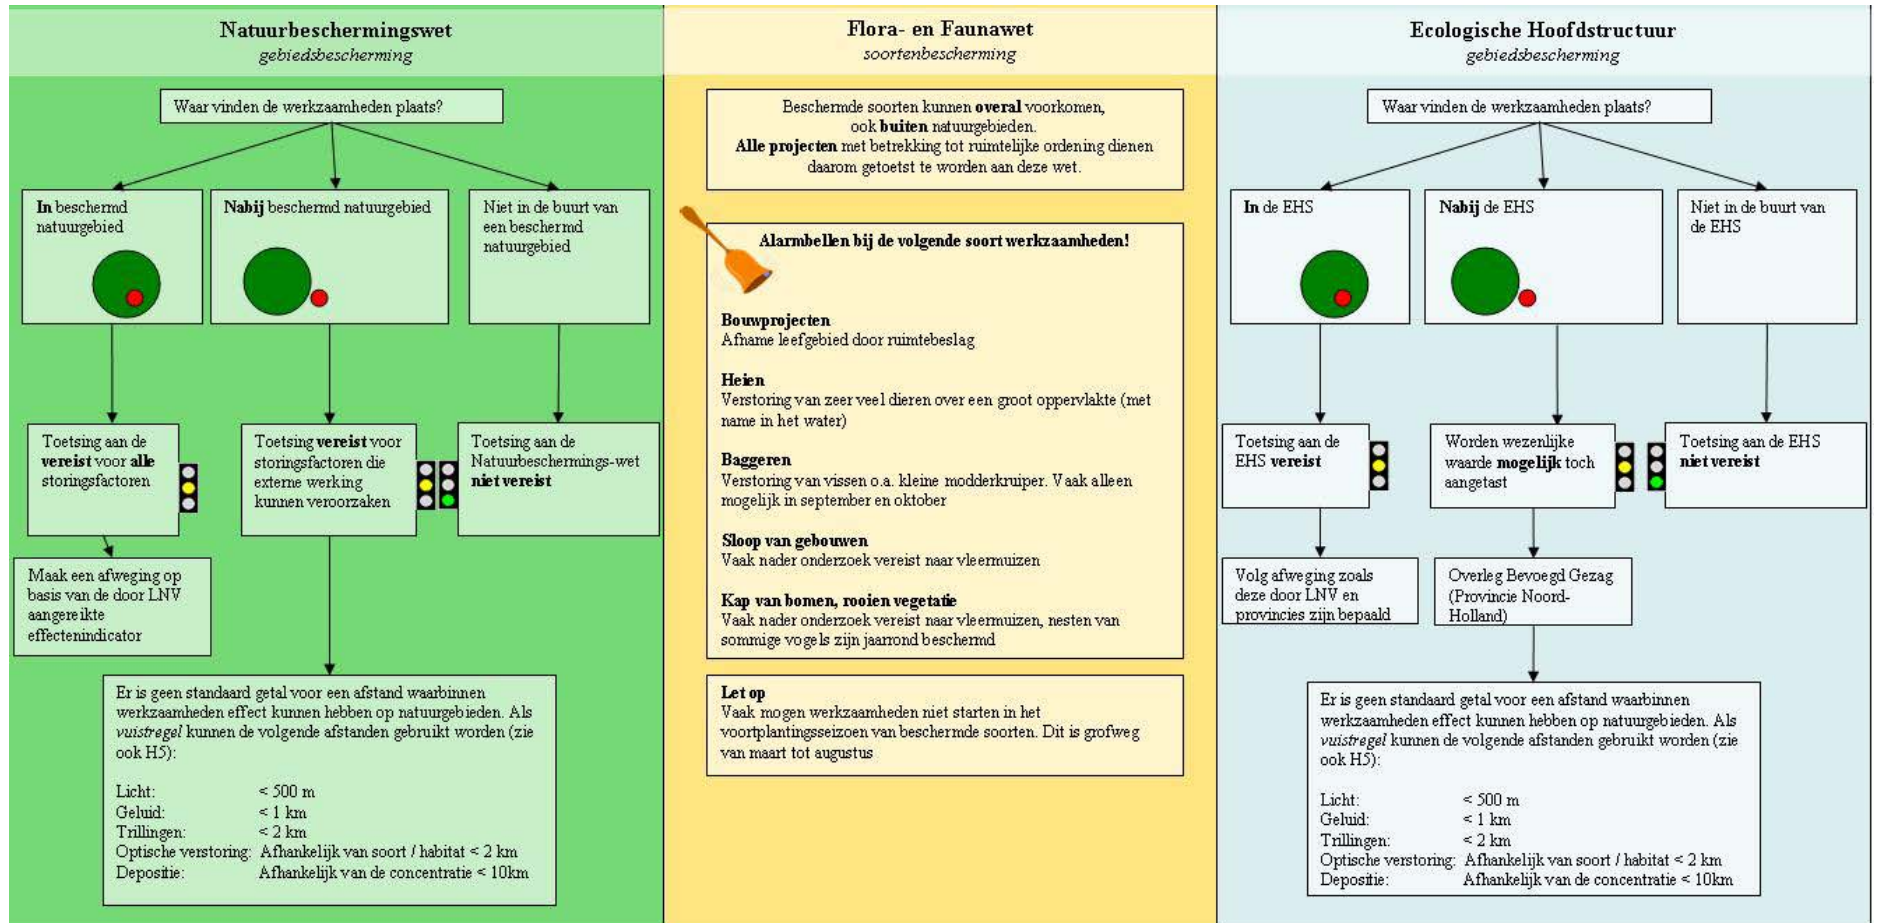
**Natuurbeschermingswet**
*gebiedsbescherming*

Waar vinden de werkzaamheden plaats?

**In** beschermd natuurgebied

**Nabij** beschermd natuurgebied

Niet in de buurt van een beschermd natuurgebied

Toetsing aan de **vereist** voor **alle** storingsfactoren

Toetsing **vereist** voor storingsfactoren die externe werking kunnen veroorzaken

Toetsing aan de Natuurbeschermings-wet **niet vereist**

Maak een afweging op basis van de door LNV aangereikte effectenindicator

Er is geen standaard getal voor een afstand waarbinnen werkzaamheden effect kunnen hebben op natuurgebieden. Als *vuistregel* kunnen de volgende afstanden gebruikt worden (zie ook H5):

| | |
|---|---|
| Licht: | < 500 m |
| Geluid: | < 1 km |
| Trillingen: | < 2 km |
| Optische verstoring: | Afhankelijk van soort / habitat < 2 km |
| Depositie: | Afhankelijk van de concentratie < 10km |

**Flora- en Faunawet**
*soortenbescherming*

Beschermde soorten kunnen **overal** voorkomen, ook **buiten** natuurgebieden. **Alle projecten** met betrekking tot ruimtelijke ordening dienen daarom getoetst te worden aan deze wet.

**Alarmbellen bij de volgende soort werkzaamheden!**

**Bouwprojecten**
Afname leefgebied door ruimtebeslag

**Heien**
Verstoring van zeer veel dieren over een groot oppervlakte (met name in het water)

**Baggeren**
Verstoring van vissen o.a. kleine modderkruiper. Vaak alleen mogelijk in september en oktober

**Sloop van gebouwen**
Vaak nader onderzoek vereist naar vleermuizen

**Kap van bomen, rooien vegetatie**
Vaak nader onderzoek vereist naar vleermuizen, nesten van sommige vogels zijn jaarrond beschermd

**Let op**
Vaak mogen werkzaamheden niet starten in het voortplantingsseizoen van beschermde soorten. Dit is grofweg van maart tot augustus

**Ecologische Hoofdstructuur**
*gebiedsbescherming*

Waar vinden de werkzaamheden plaats?

**In** de EHS

**Nabij** de EHS

Niet in de buurt van de EHS

Toetsing aan de EHS **vereist**

Worden wezenlijke waarde **mogelijk** toch aangetast

Toetsing aan de EHS **niet vereist**

Volg afweging zoals deze door LNV en provincies zijn bepaald

Overleg Bevoegd Gezag (Provincie Noord-Holland)

Er is geen standaard getal voor een afstand waarbinnen werkzaamheden effect kunnen hebben op natuurgebieden. Als *vuistregel* kunnen de volgende afstanden gebruikt worden (zie ook H5):

| | |
|---|---|
| Licht: | < 500 m |
| Geluid: | < 1 km |
| Trillingen: | < 2 km |
| Optische verstoring: | Afhankelijk van soort / habitat < 2 km |
| Depositie: | Afhankelijk van de concentratie < 10km |